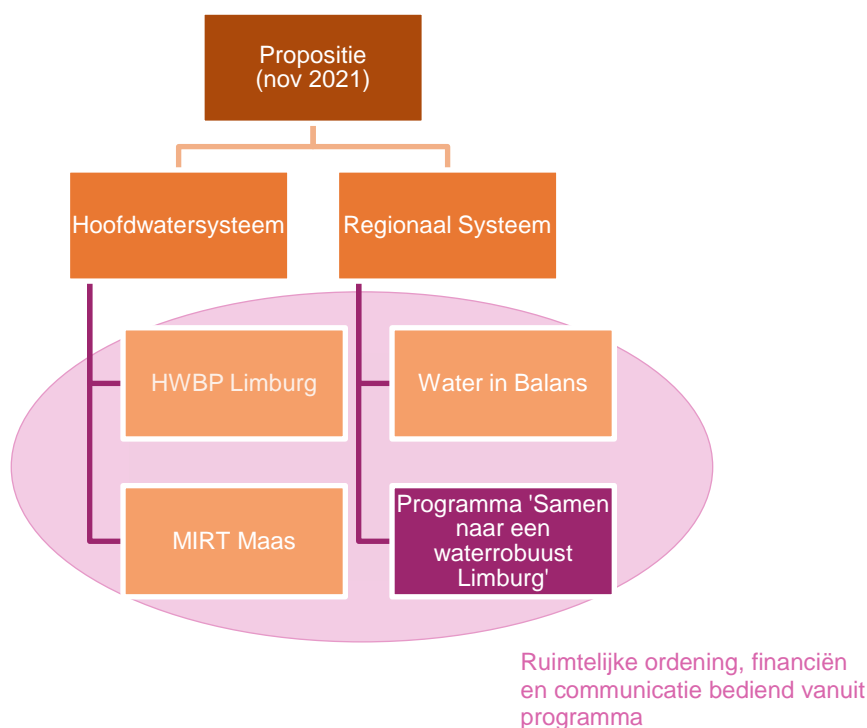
Propositie
(nov 2021)

Hoofdwatersysteem

Regionaal Systeem

HWBP Limburg

MIRT Maas

Water in Balans

Programma 'Samen naar een waterrobuust Limburg'

Ruimtelijke ordening, financiën en communicatie bediend vanuit programma